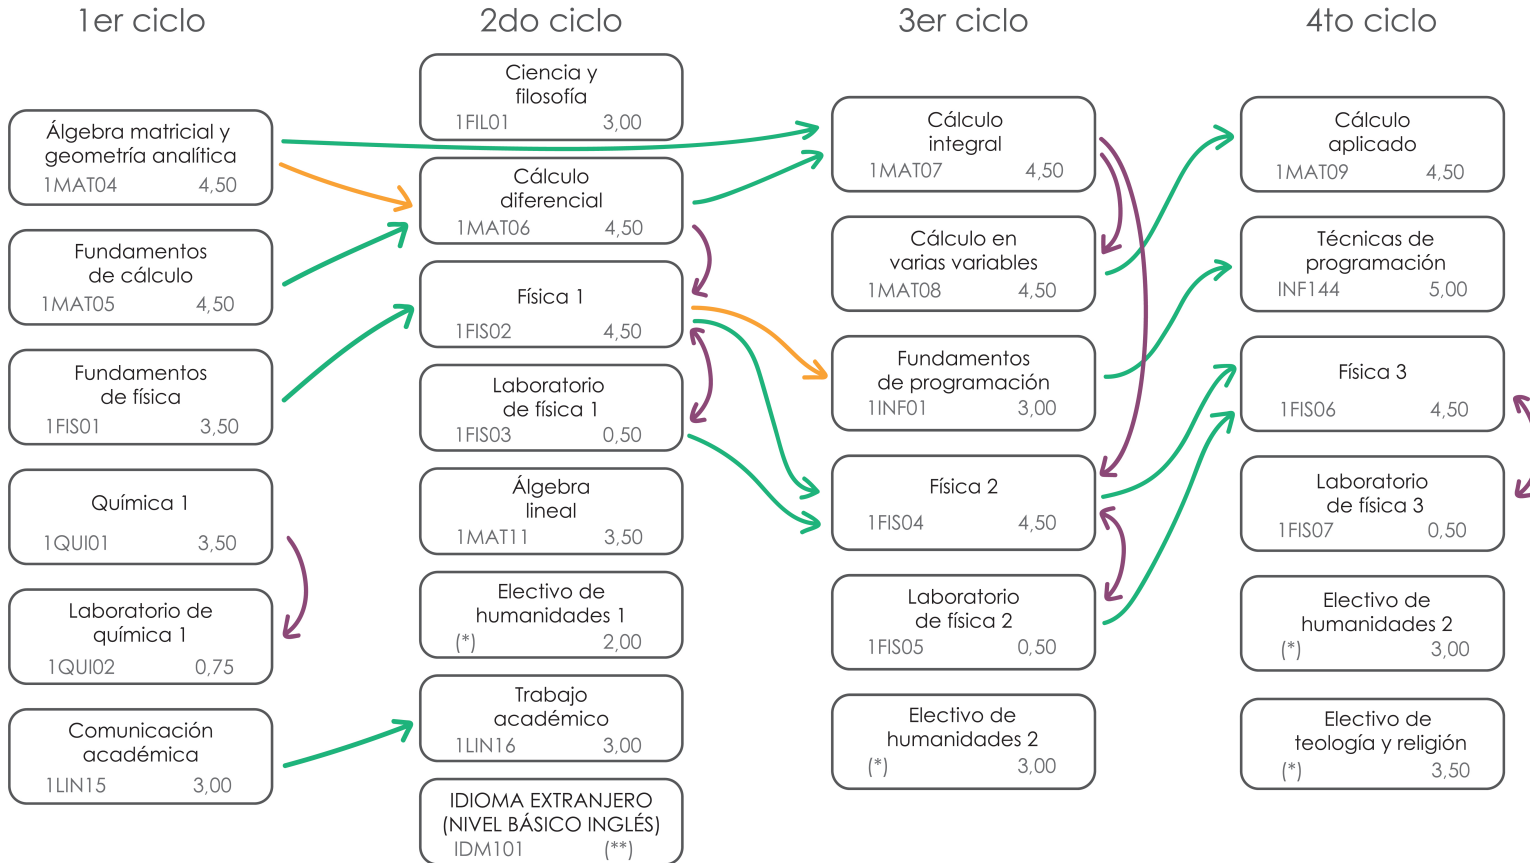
1er ciclo

Álgebra matricial y geometría analítica
1MAT04 4,50

Fundamentos de cálculo
1MAT05 4,50

Fundamentos de física
1FIS01 3,50

Química 1
1QUI01 3,50

Laboratorio de química 1
1QUI02 0,75

Comunicación académica
1LIN15 3,00

2do ciclo

Ciencia y filosofía
1FIL01 3,00

Cálculo diferencial
1MAT06 4,50

Física 1
1FIS02 4,50

Laboratorio de física 1
1FIS03 0,50

Álgebra lineal
1MAT11 3,50

Electivo de humanidades 1
(*) 2,00

Trabajo académico
1LIN16 3,00

IDIOMA EXTRANJERO (NIVEL BÁSICO INGLÉS)
IDM101 (**)

3er ciclo

Cálculo integral
1MAT07 4,50

Cálculo en varias variables
1MAT08 4,50

Fundamentos de programación
1INF01 3,00

Física 2
1FIS04 4,50

Laboratorio de física 2
1FIS05 0,50

Electivo de humanidades 2
(*) 3,00

4to ciclo

Cálculo aplicado
1MAT09 4,50

Técnicas de programación
INF144 5,00

Física 3
1FIS06 4,50

Laboratorio de física 3
1FIS07 0,50

Electivo de humanidades 2
(*) 3,00

Electivo de teología y religión
(*) 3,50